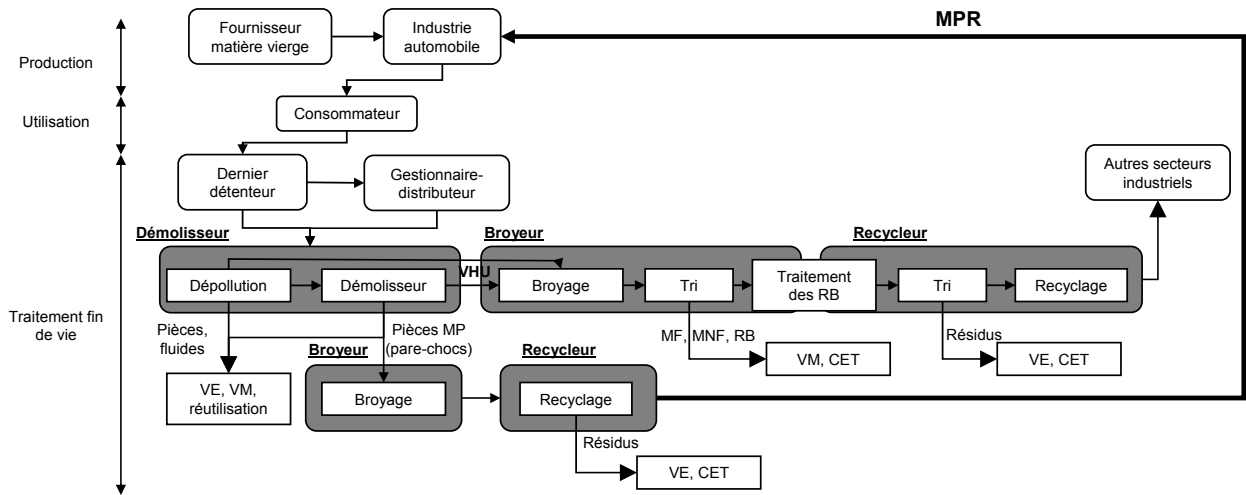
Production

Utilisation

Traitement fin de vie

Fournisseur matière vierge

Industrie automobile

MPR

Consommateur

Dernier détenteur

Gestionnaire-distributeur

Autres secteurs industriels

Démolisseur

Dépollution

Démolisseur

VHU

Broyeur

Broyage

Tri

Traitement des RB

Recycleur

Tri

Recyclage

Pièces, fluides

Pièces MP (pare-chocs)

MF, MNF, RB

VM, CET

Résidus

VE, CET

VE, VM, réutilisation

Broyeur

Broyage

Recycleur

Recyclage

Résidus

VE, CET